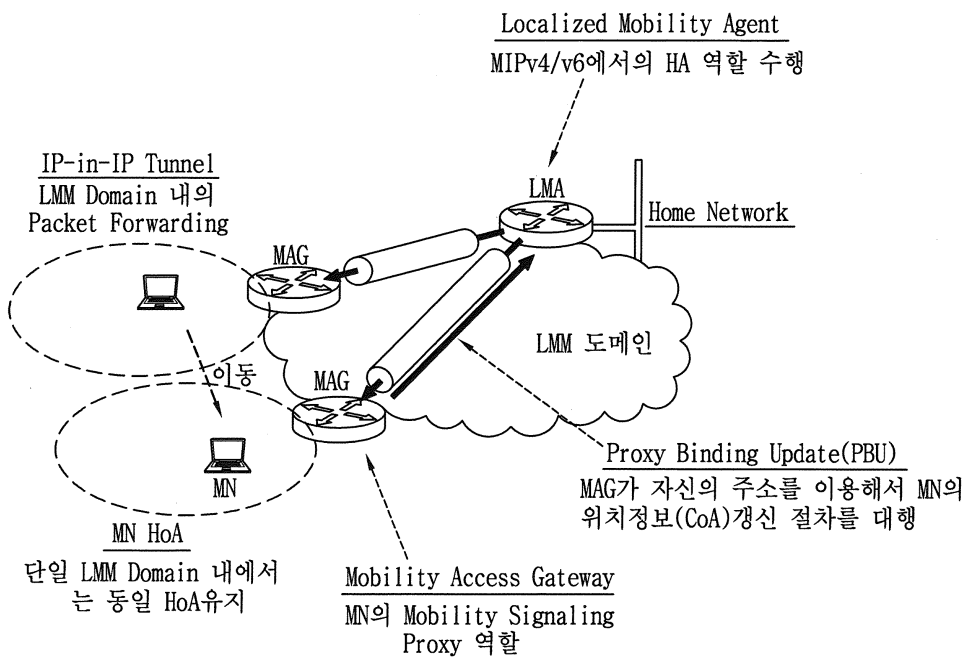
Localized Mobility Agent
MIPv4/v6에서의 HA 역할 수행

IP-in-IP Tunnel
LMM Domain 내의
Packet Forwarding

LMA

Home Network

MAG

LMM 도메인

이동

MAG

MN

Proxy Binding Update(PBU)
MAG가 자신의 주소를 이용해서 MN의 위치정보(CoA)갱신 절차를 대행

MN HoA
단일 LMM Domain 내에서 는 동일 HoA유지

Mobility Access Gateway
MN의 Mobility Signaling Proxy 역할